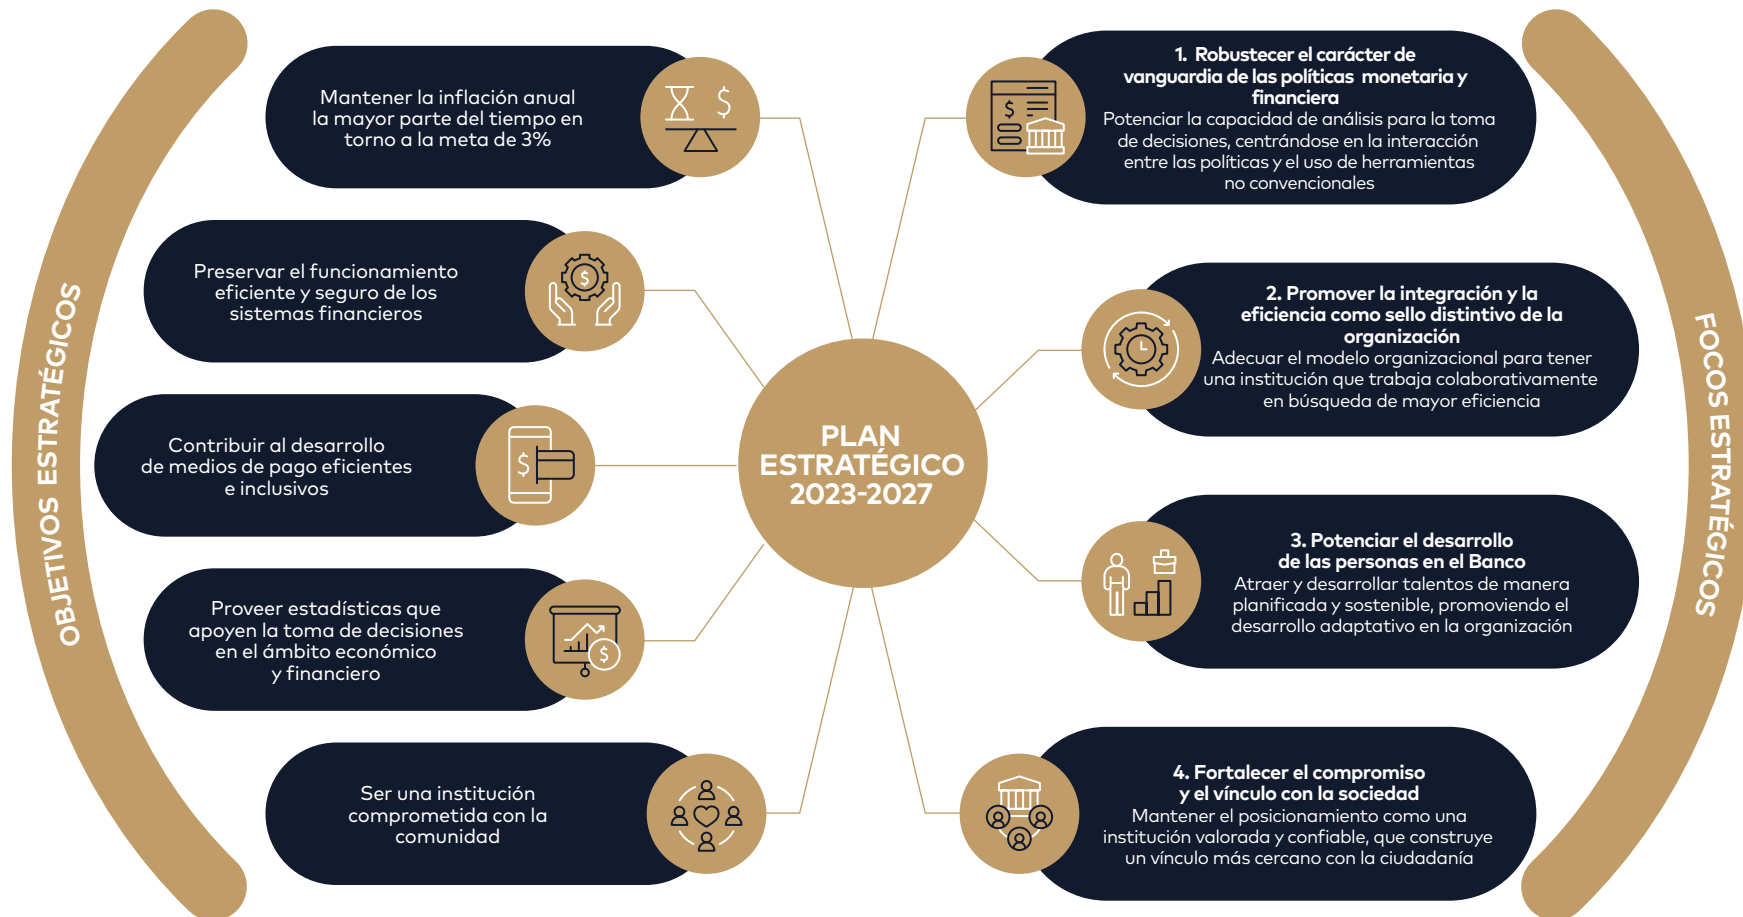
OBJETIVOS ESTRATÉGICOS

Mantener la inflación anual la mayor parte del tiempo en torno a la meta de 3%

Preservar el funcionamiento eficiente y seguro de los sistemas financieros

Contribuir al desarrollo de medios de pago eficientes e inclusivos

Proveer estadísticas que apoyen la toma de decisiones en el ámbito económico y financiero

Ser una institución comprometida con la comunidad

PLAN ESTRATÉGICO 2023-2027

FOCOS ESTRATÉGICOS

1. Robustecer el carácter de vanguardia de las políticas monetaria y financiera
Potenciar la capacidad de análisis para la toma de decisiones, centrándose en la interacción entre las políticas y el uso de herramientas no convencionales

2. Promover la integración y la eficiencia como sello distintivo de la organización
Adecuar el modelo organizacional para tener una institución que trabaja colaborativamente en búsqueda de mayor eficiencia

3. Potenciar el desarrollo de las personas en el Banco
Atraer y desarrollar talentos de manera planificada y sostenible, promoviendo el desarrollo adaptativo en la organización

4. Fortalecer el compromiso y el vínculo con la sociedad
Mantener el posicionamiento como una institución valorada y confiable, que construye un vínculo más cercano con la ciudadanía